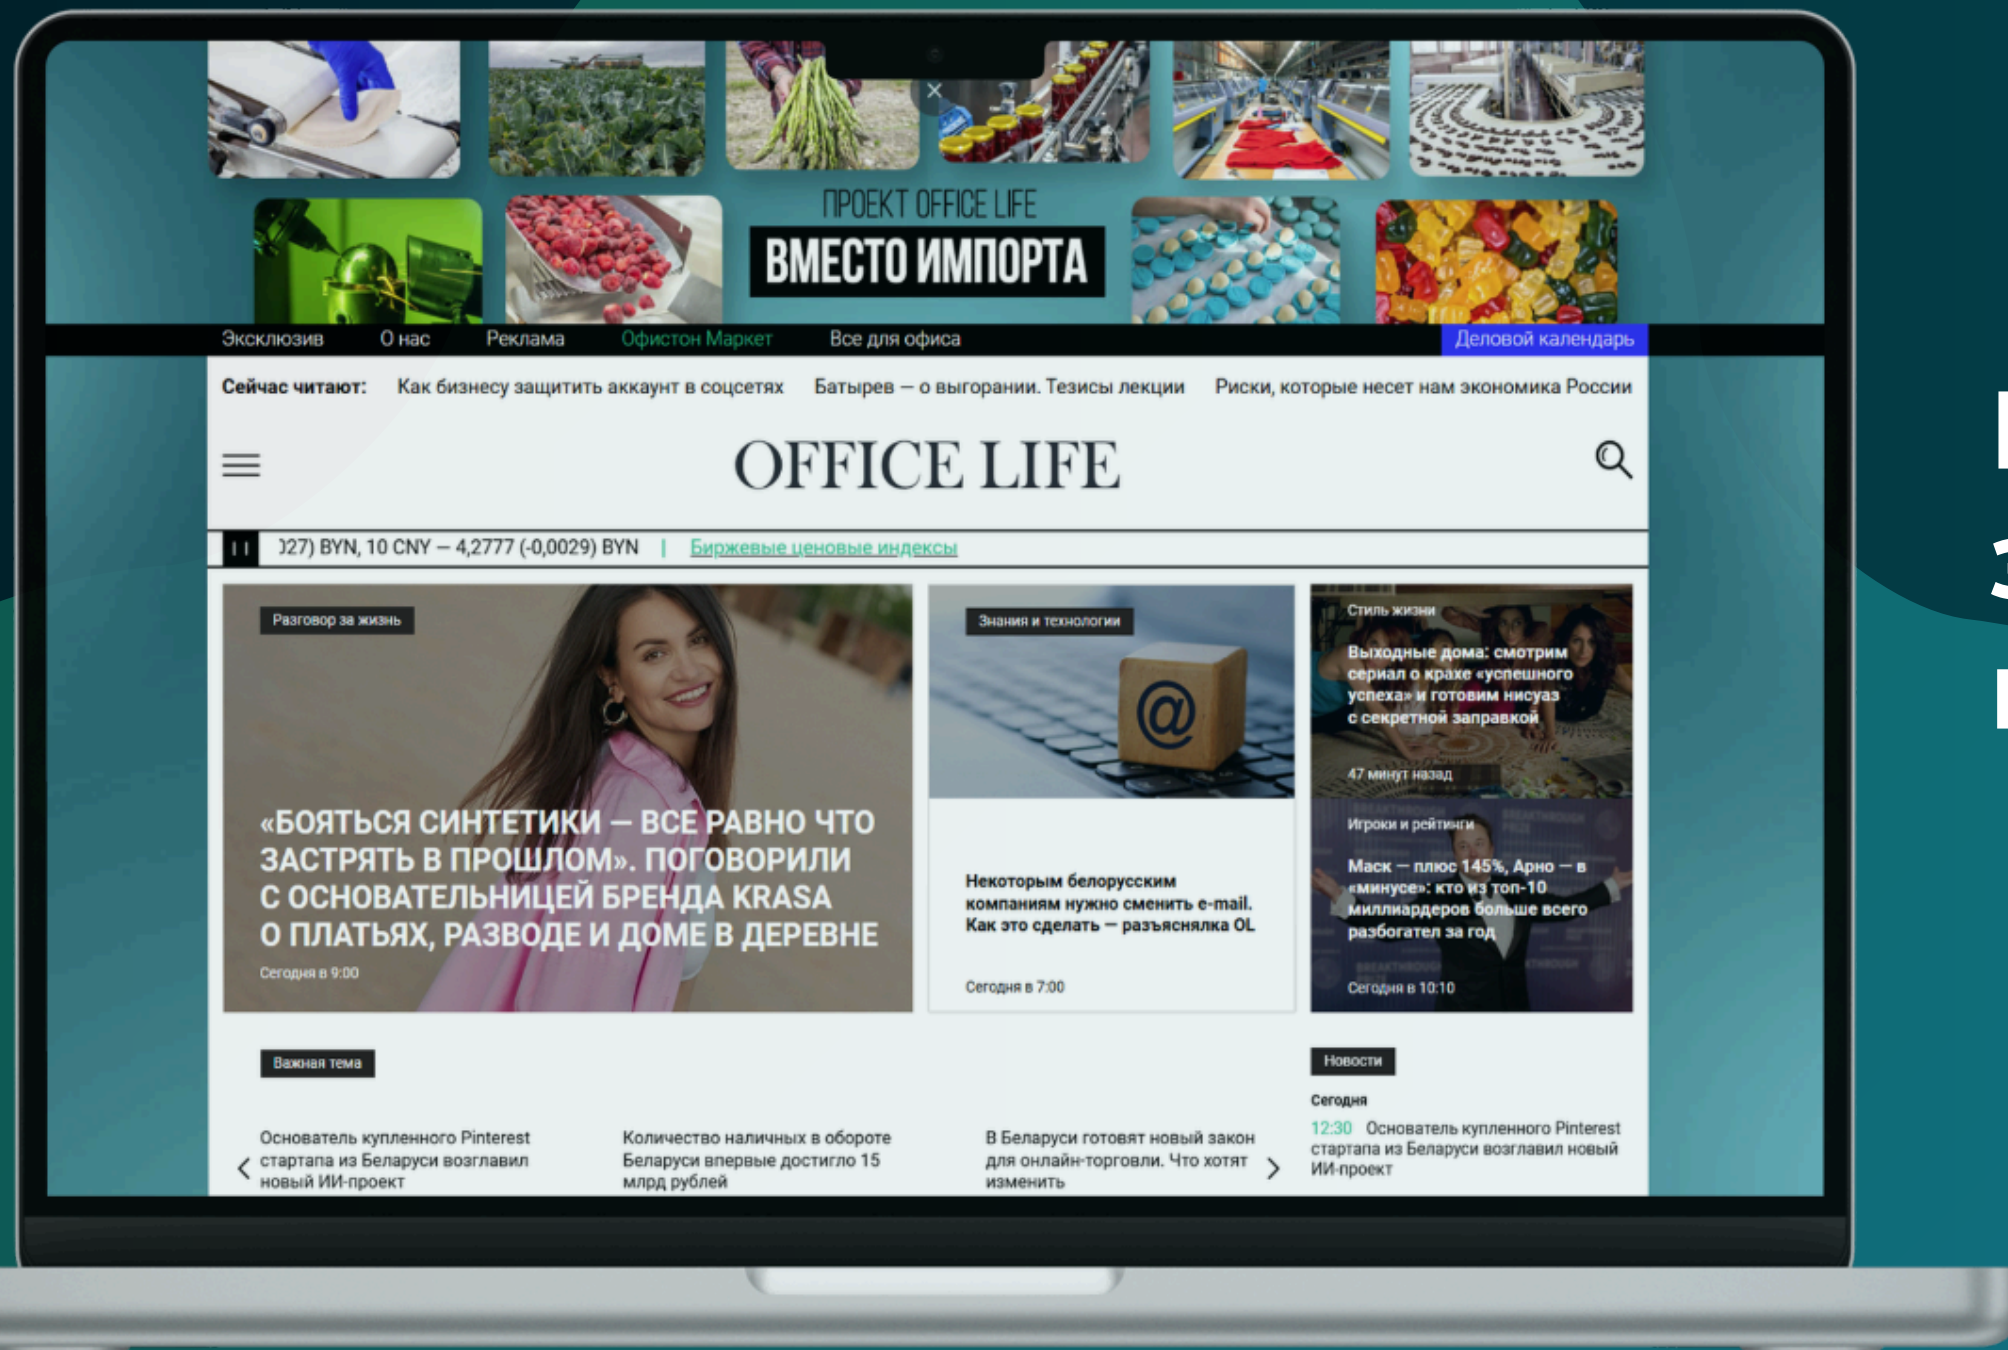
ПРОЕКТ OFFICE LIFE
ВМЕСТО ИМПОРТА

Эксклюзив О нас Реклама Офистон Маркет Все для офиса Деловой календарь

Сейчас читают: Как бизнесу защитить аккаунт в соцсетях Батырев — о выгорании. Тезисы лекции Риски, которые несет нам экономика России

OFFICE LIFE

)27) BYN, 10 CNY — 4,2777 (-0,0029) BYN | Биржевые ценовые индексы

Разговор за жизнь

«БОЯТЬСЯ СИНТЕТИКИ — ВСЕ РАВНО ЧТО ЗАСТРЯТЬ В ПРОШЛОМ». ПОГОВОРИЛИ С ОСНОВАТЕЛЬНИЦЕЙ БРЕНДА KRASA О ПЛАТЬЯХ, РАЗВОДЕ И ДОМЕ В ДЕРЕВНЕ

Сегодня в 9:00

Знания и технологии

Некоторым белорусским компаниям нужно сменить e-mail. Как это сделать — разъяснялка OL

Сегодня в 7:00

Стиль жизни

Выходные дома: смотрим сериал о крахе «успешного успеха» и готовим нисуаз с секретной заправкой

47 минут назад

Игроки и рейтинги

Маск — плюс 145%, Арно — в «минусе»: кто из топ-10 миллиардеров больше всего разбогател за год

Сегодня в 10:10

Важная тема

Основатель купленного Pinterest стартапа из Беларуси возглавил новый ИИ-проект

Количество наличных в обороте Беларуси впервые достигло 15 млрд рублей

В Беларуси готовят новый закон для онлайн-торговли. Что хотят изменить

Новости

Сегодня

12:30 Основатель купленного Pinterest стартапа из Беларуси возглавил новый ИИ-проект